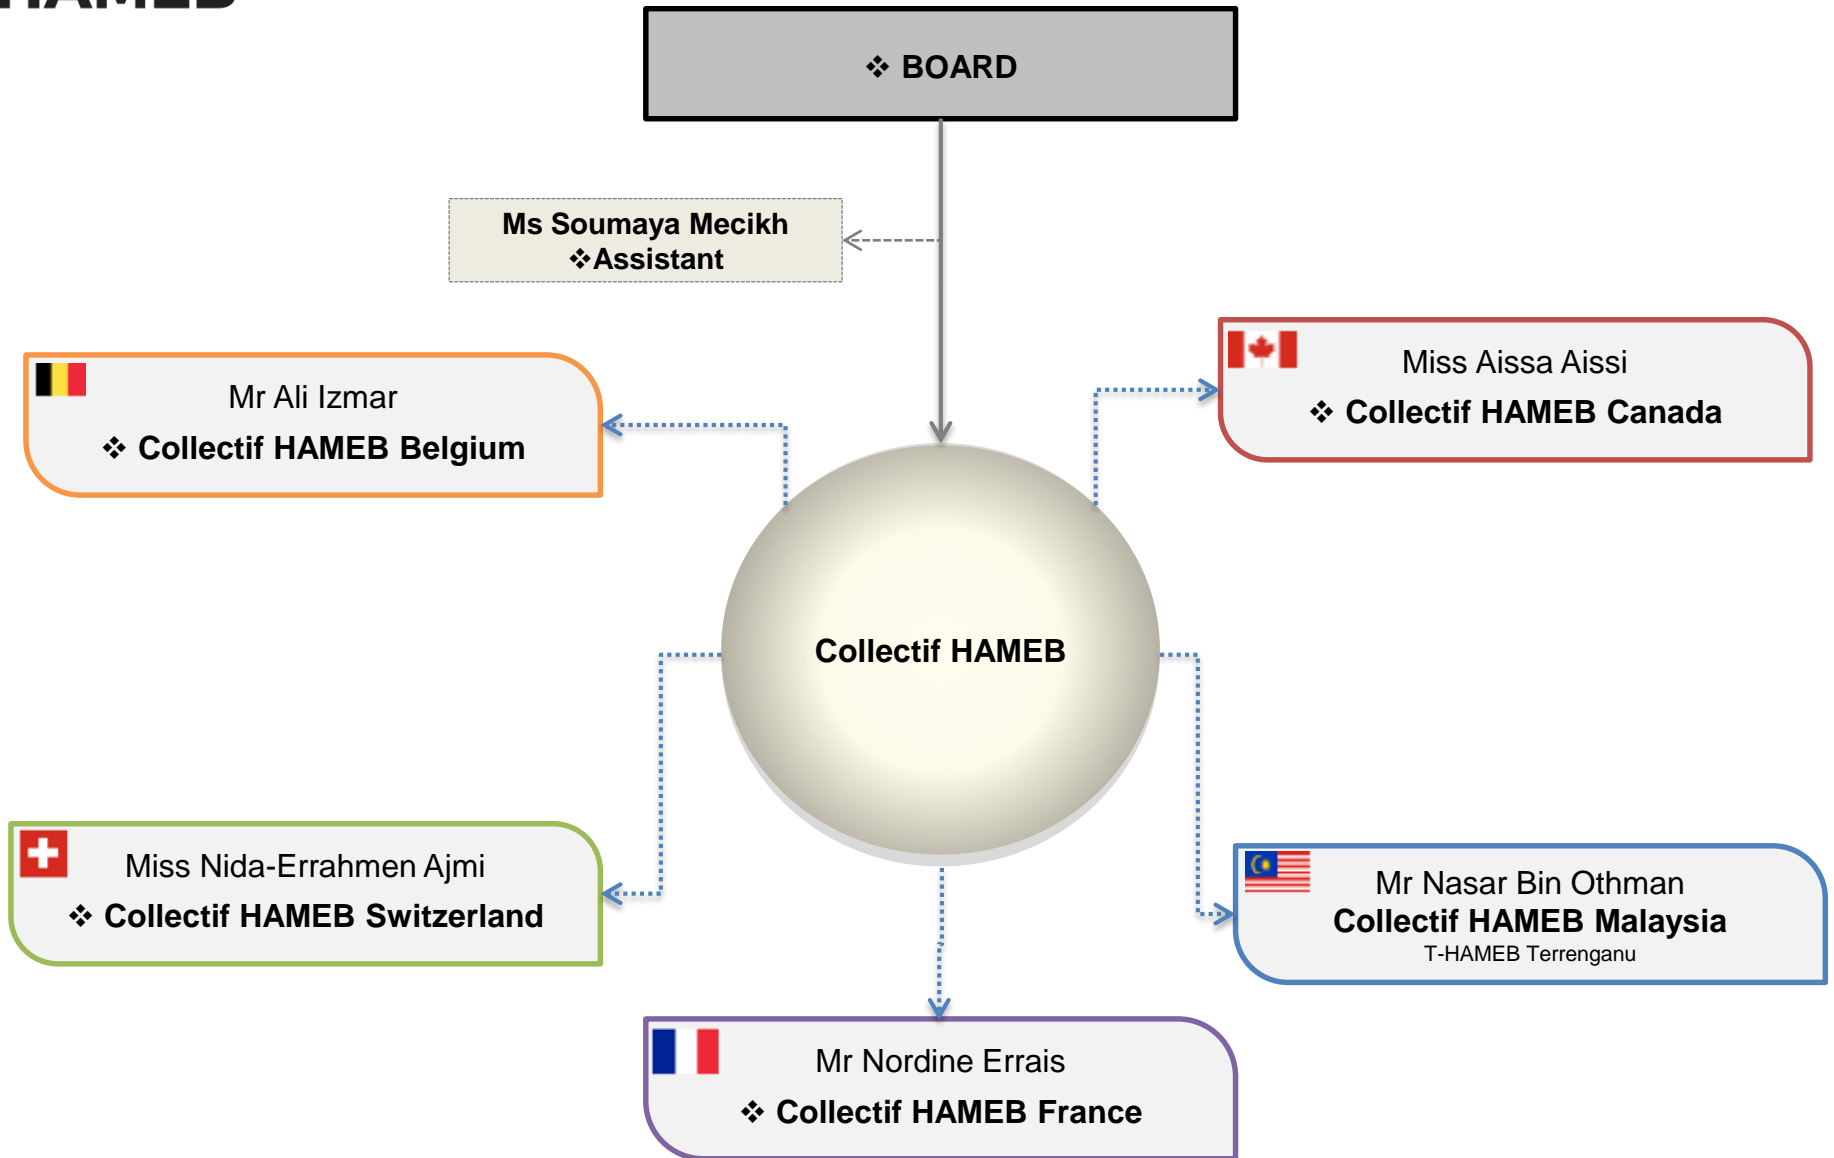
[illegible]

❖ BOARD

Ms Soumaya Mecikh
❖Assistant

Mr Ali Izmar
❖ Collectif HAMEB Belgium

Miss Aissa Aissi
❖ Collectif HAMEB Canada

Collectif HAMEB

Miss Nida-Errahmen Ajmi
❖ Collectif HAMEB Switzerland

Mr Nasar Bin Othman
Collectif HAMEB Malaysia
T-HAMEB Terrenganu

Mr Nordine Errais
❖ Collectif HAMEB France